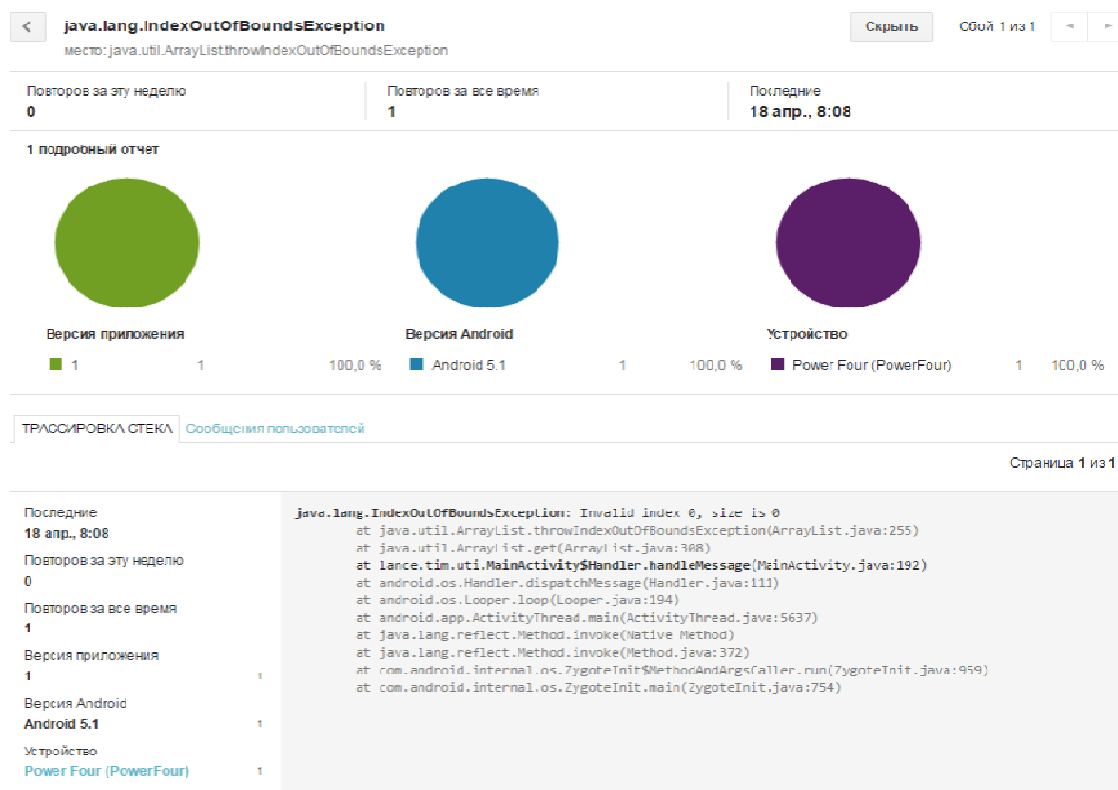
java.lang.IndexOutOfBoundsException
место: java.util.ArrayList.throwIndexOutOfBoundsException

Скрыть

Сбой 1 из 1

| Повторов за эту неделю | Повторов за все время | Последние |
|---|---|---|
| 0 | 1 | 18 апр., 8:08 |

1 подробный отчет

Версия приложения
1 1 100,0 %

Версия Android
Android 5.1 1 100,0 %

Устройство
Power Four (PowerFour) 1 100,0 %

ТРАССИРОВКА СТЕКА Сообщения пользователей

Страница 1 из 1

Последние
18 апр., 8:08
Повторов за эту неделю
0
Повторов за все время
1
Версия приложения
1 1
Версия Android
Android 5.1 1
Устройство
Power Four (PowerFour) 1

java.lang.IndexOutOfBoundsException: Invalid index 0, size is 0
at java.util.ArrayList.throwIndexOutOfBoundsException(ArrayList.java:255)
at java.util.ArrayList.get(ArrayList.java:308)
at lance.tim.uti.MainActivity$Handler.handleMessage(MainActivity.java:192)
at android.os.Handler.dispatchMessage(Handler.java:111)
at android.os.Looper.loop(Looper.java:194)
at android.app.ActivityThread.main(ActivityThread.java:5637)
at java.lang.reflect.Method.invoke(Native Method)
at java.lang.reflect.Method.invoke(Method.java:372)
at com.android.internal.os.ZygoteInit$MethodAndArgsCaller.run(ZygoteInit.java:959)
at com.android.internal.os.ZygoteInit.main(ZygoteInit.java:754)